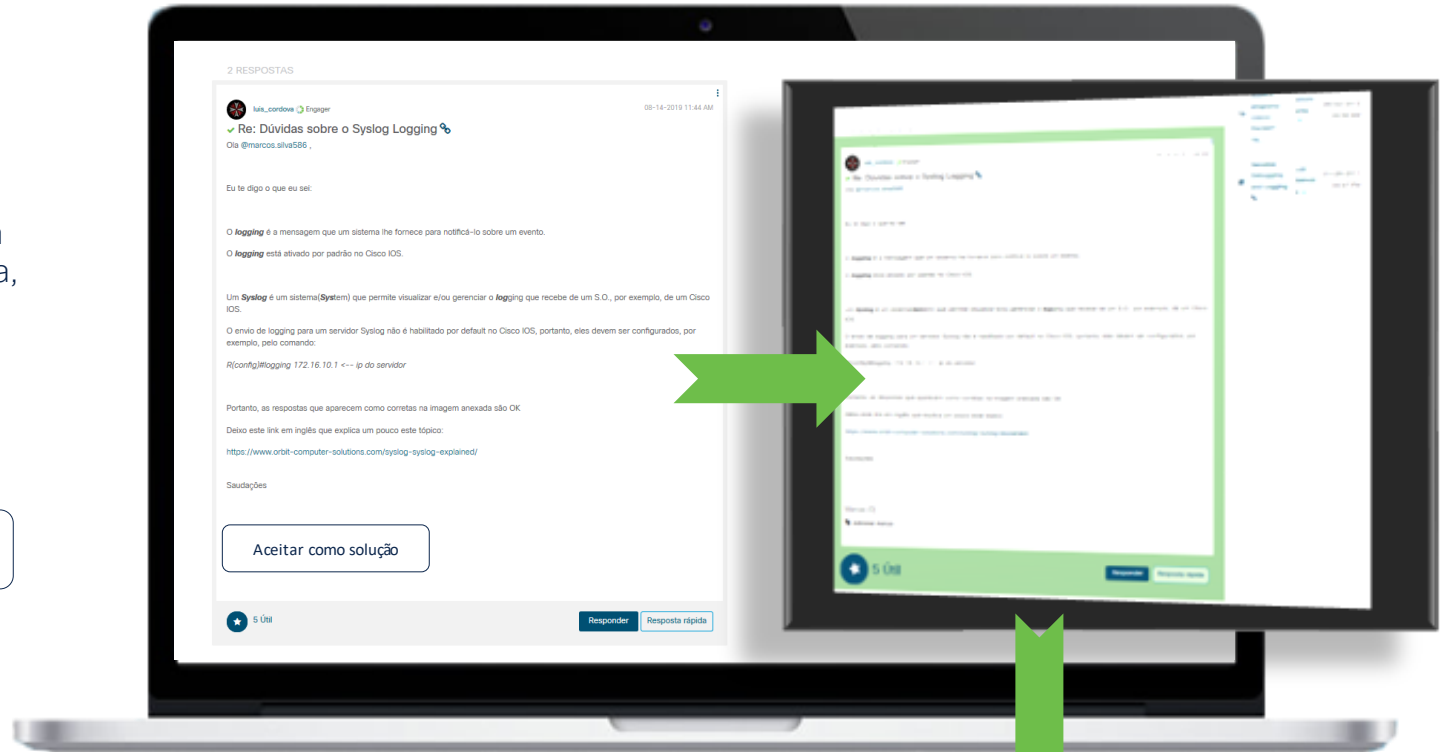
2 RESPOSTAS

luis_cordova Engager
08-14-2019 11:44 AM

Re: Dúvidas sobre o Syslog Logging

Ola @marcos.silva586 ,

Eu te digo o que eu sei:

O ***logging*** é a mensagem que um sistema lhe fornece para notificá-lo sobre um evento.

O ***logging*** está ativado por padrão no Cisco IOS.

Um ***Syslog*** é um sistema(***Sys***tem) que permite visualizar e/ou gerenciar o ***log***ging que recebe de um S.O., por exemplo, de um Cisco IOS.

O envio de logging para um servidor Syslog não é habilitado por default no Cisco IOS, portanto, eles devem ser configurados, por exemplo, pelo comando:

*R(config)#logging 172.16.10.1 <-- ip do servidor*

Portanto, as respostas que aparecem como corretas na imagem anexada são OK

Deixo este link em inglês que explica um pouco este tópico:

https://www.orbit-computer-solutions.com/syslog-syslog-explained/

Saudações

Aceitar como solução

5 Útil

Responder

Resposta rápida

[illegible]

Re: Dúvidas sobre o Syslog Logging

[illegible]

5 Útil

Responder

Resposta rápida